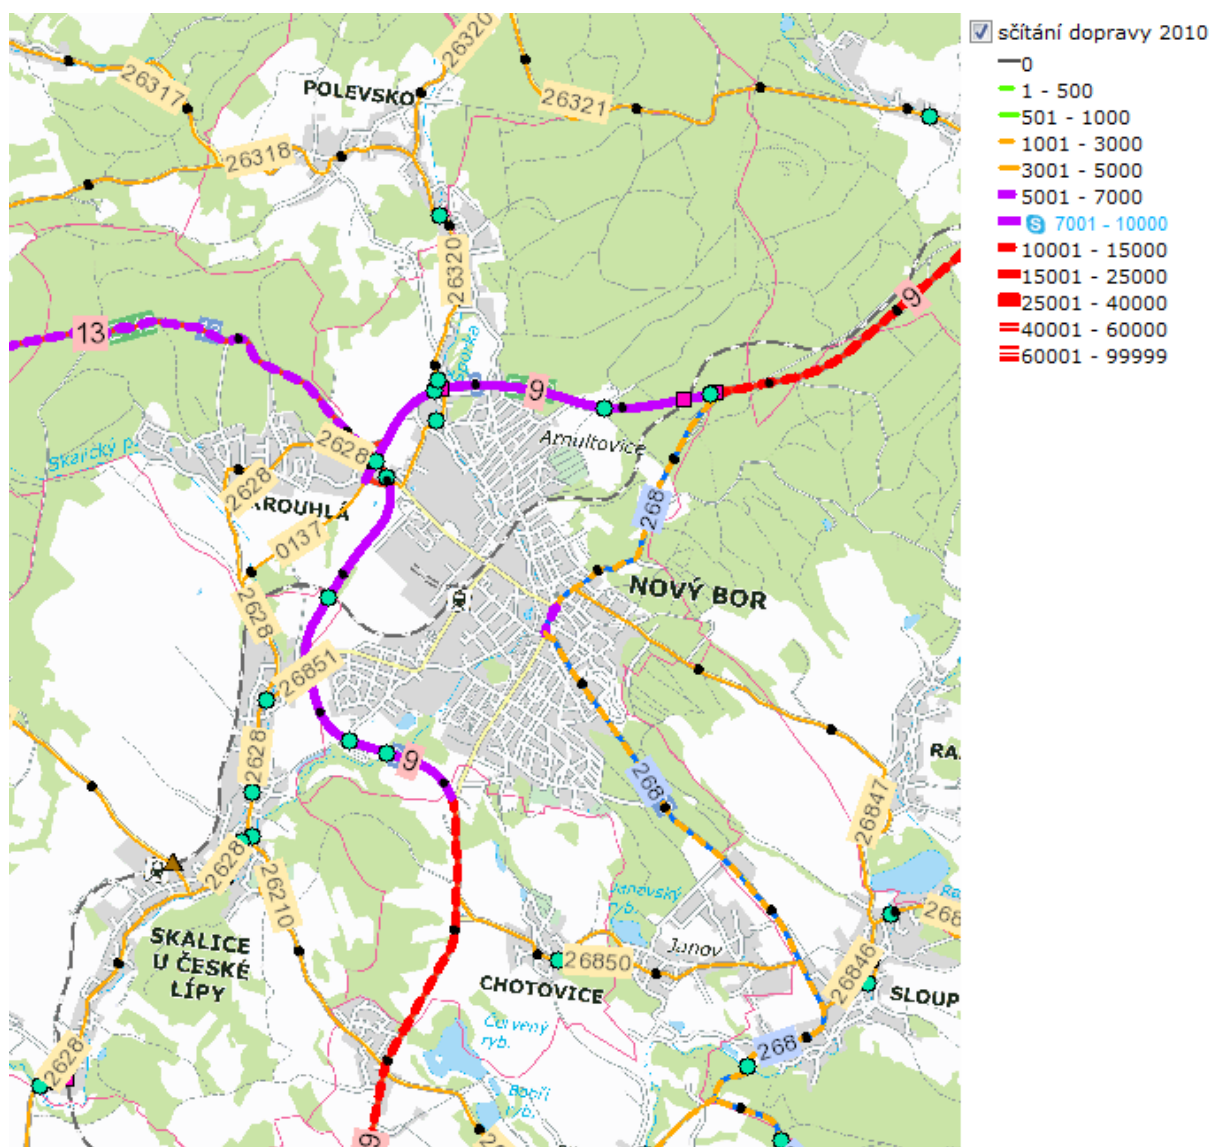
26317
POLEVSKO
26320
26321
26318
26320
13
9
9
Arnultovice
2628
Skalický p.
2628
KROUHLÁ
0137
268
NOVÝ BOR
2628
26851
2628
9
268
RA
26847
2628
26210
SKALICE U ČESKÉ LÍPY
Janovský ryb.
Janov
268
26850
CHOTOVICE
26846
SLOUP
Červený ryb.
Bořil ryb.
268
2628
9
2

sčítání dopravy 2010
0
1 - 500
501 - 1000
1001 - 3000
3001 - 5000
5001 - 7000
7001 - 10000
10001 - 15000
15001 - 25000
25001 - 40000
40001 - 60000
60001 - 99999